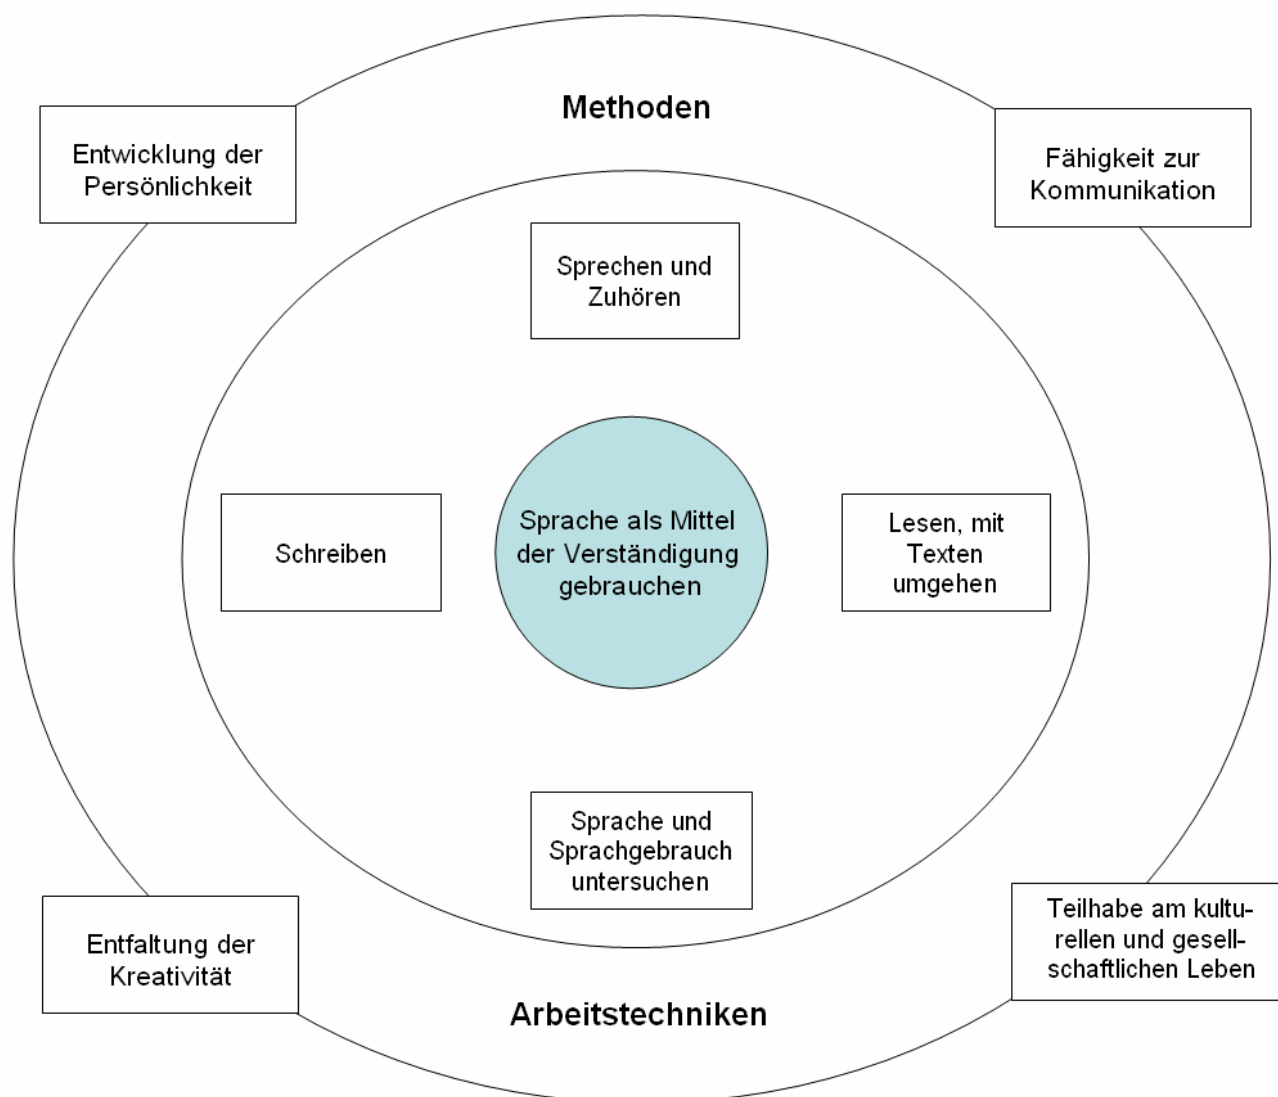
Entwicklung der Persönlichkeit

Methoden

Fähigkeit zur Kommunikation

Sprechen und Zuhören

Schreiben

Sprache als Mittel der Verständigung gebrauchen

Lesen, mit Texten umgehen

Sprache und Sprachgebrauch untersuchen

Entfaltung der Kreativität

Arbeitstechniken

Teilhabe am kulturellen und gesellschaftlichen Leben